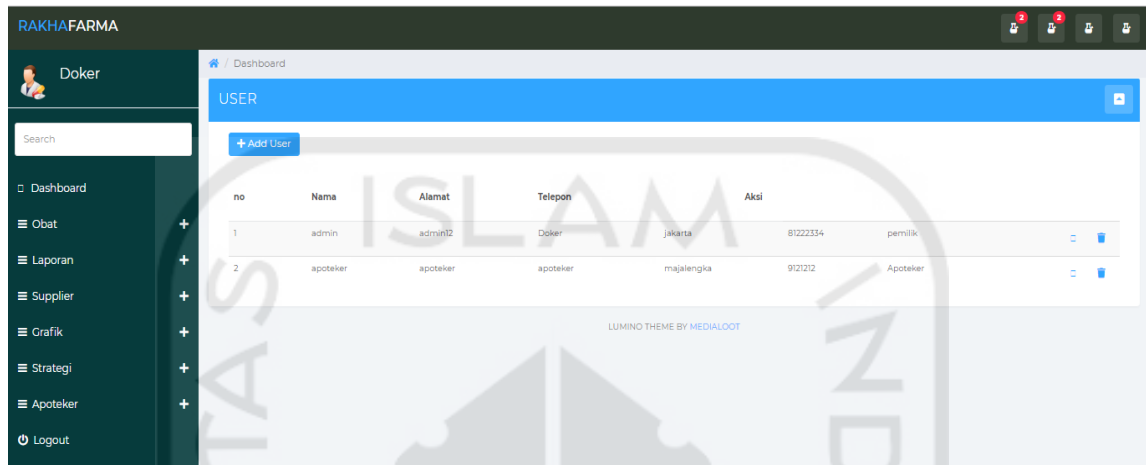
RAKHAFARMA

2 2

Doker

Search

Dashboard
Obat +
Laporan +
Supplier +
Grafik +
Strategi +
Apoteker +
Logout

Dashboard

USER

+ Add User

| no | Nama | Alamat | Telepon | | Aksi | | |
|---|---|---|---|---|---|---|---|
| 1 | admin | admin12 | Doker | jakarta | 81222334 | pemilik | |
| 2 | apoteker | apoteker | apoteker | majalengka | 9121212 | Apoteker | |

LUMINO THEME BY MEDIALOOT

ISLAM